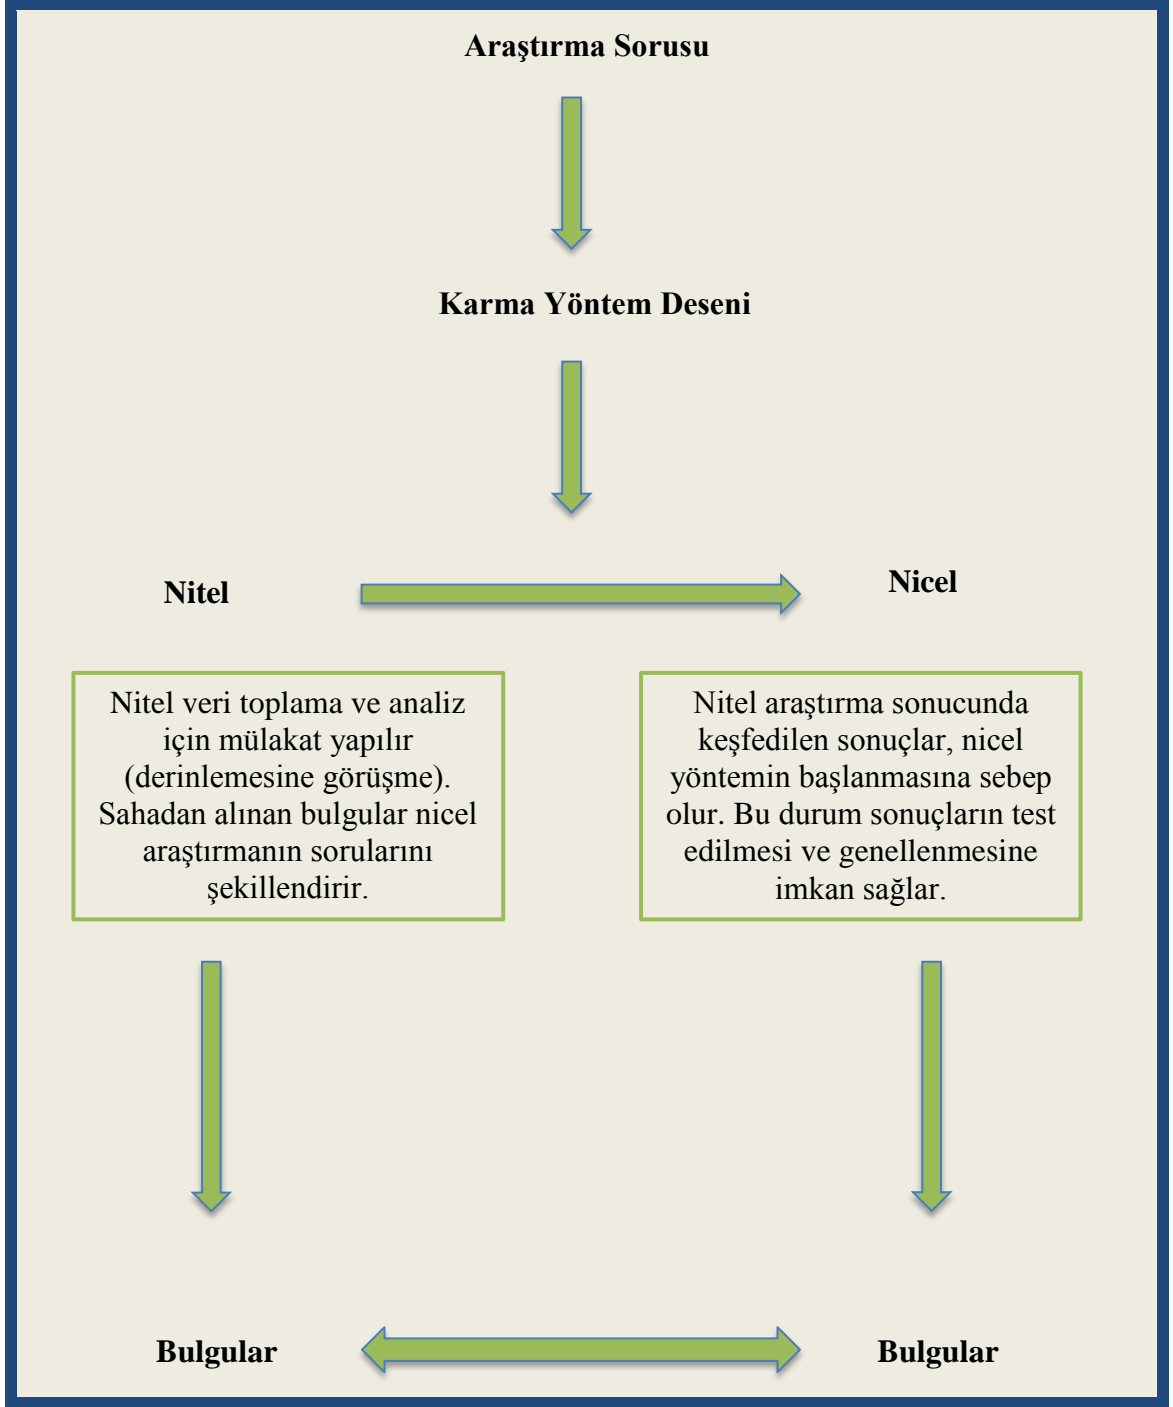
Araştırma Sorusu

Karma Yöntem Deseni

Nitel

Nicel

Nitel veri toplama ve analiz için mülakat yapılır (derinlemesine görüşme). Sahadan alınan bulgular nicel araştırmanın sorularını şekillendirir.

Nitel araştırma sonucunda keşfedilen sonuçlar, nicel yöntemin başlanmasına sebep olur. Bu durum sonuçların test edilmesi ve genellenmesine imkan sağlar.

Bulgular

Bulgular